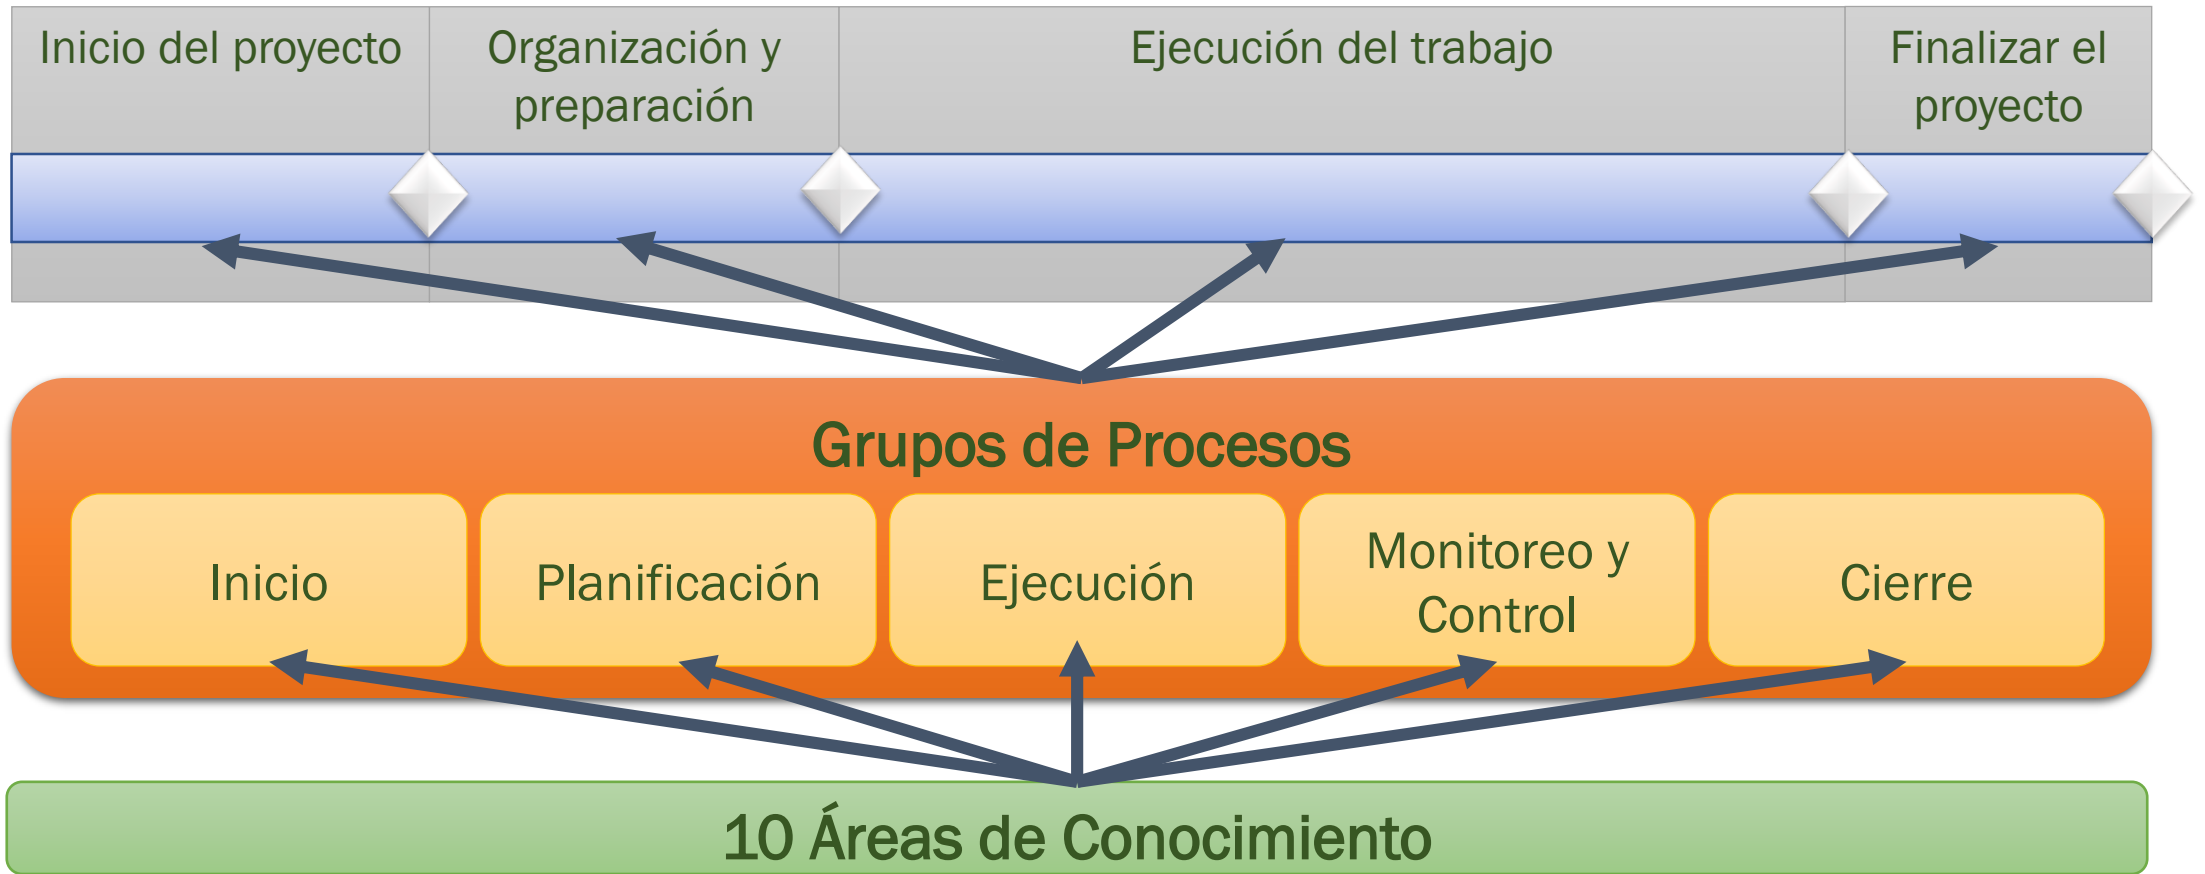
Inicio del proyecto

Organización y preparación

Ejecución del trabajo

Finalizar el proyecto

Grupos de Procesos

Inicio

Planificación

Ejecución

Monitoreo y Control

Cierre

10 Áreas de Conocimiento